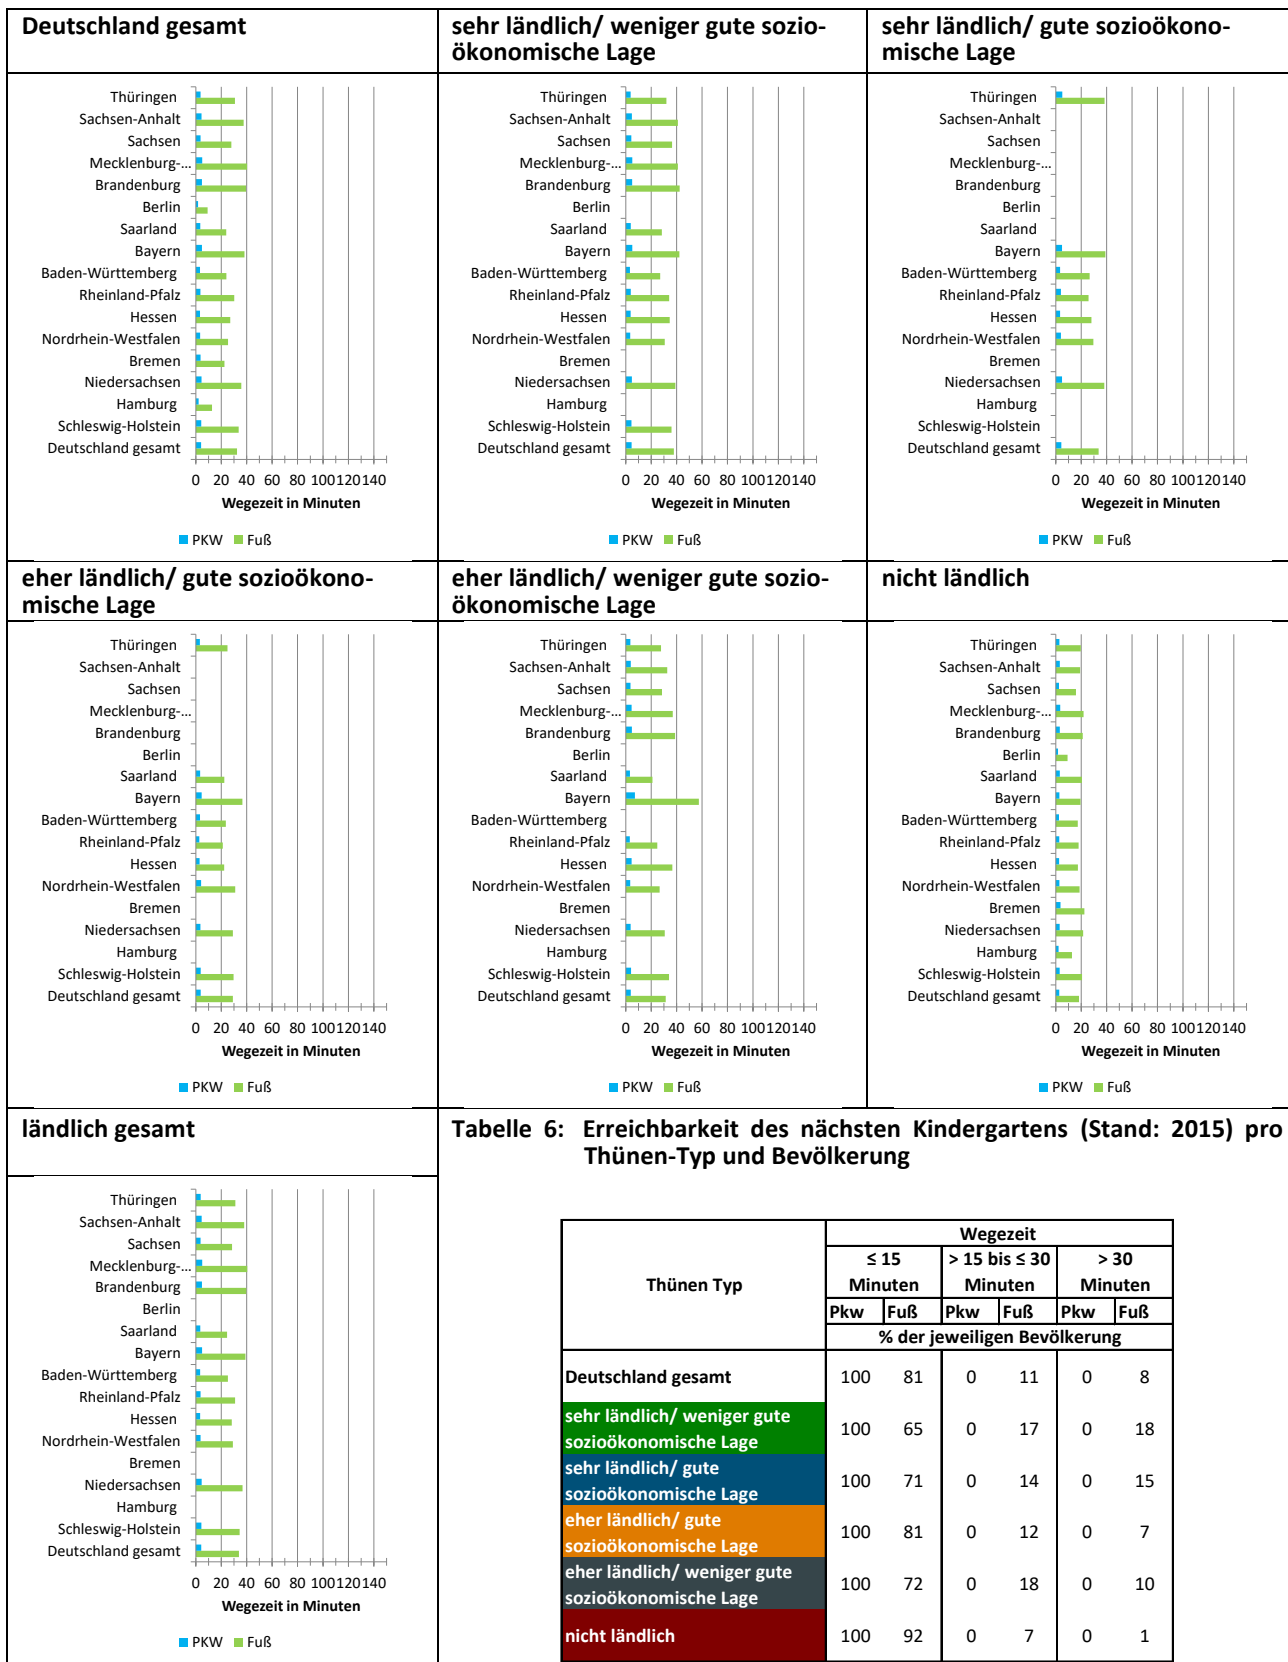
Deutschland gesamt

Thüringen
Sachsen-Anhalt
Sachsen
Mecklenburg-...
Brandenburg
Berlin
Saarland
Bayern
Baden-Württemberg
Rheinland-Pfalz
Hessen
Nordrhein-Westfalen
Bremen
Niedersachsen
Hamburg
Schleswig-Holstein
Deutschland gesamt

0 20 40 60 80 100 120 140
Wegezeit in Minuten

PKW Fuß

sehr ländlich/ weniger gute sozioökonomische Lage

Thüringen
Sachsen-Anhalt
Sachsen
Mecklenburg-...
Brandenburg
Berlin
Saarland
Bayern
Baden-Württemberg
Rheinland-Pfalz
Hessen
Nordrhein-Westfalen
Bremen
Niedersachsen
Hamburg
Schleswig-Holstein
Deutschland gesamt

0 20 40 60 80 100 120 140
Wegezeit in Minuten

PKW Fuß

sehr ländlich/ gute sozioökonomische Lage

Thüringen
Sachsen-Anhalt
Sachsen
Mecklenburg-...
Brandenburg
Berlin
Saarland
Bayern
Baden-Württemberg
Rheinland-Pfalz
Hessen
Nordrhein-Westfalen
Bremen
Niedersachsen
Hamburg
Schleswig-Holstein
Deutschland gesamt

0 20 40 60 80 100 120 140
Wegezeit in Minuten

PKW Fuß

eher ländlich/ gute sozioökonomische Lage

Thüringen
Sachsen-Anhalt
Sachsen
Mecklenburg-...
Brandenburg
Berlin
Saarland
Bayern
Baden-Württemberg
Rheinland-Pfalz
Hessen
Nordrhein-Westfalen
Bremen
Niedersachsen
Hamburg
Schleswig-Holstein
Deutschland gesamt

0 20 40 60 80 100 120 140
Wegezeit in Minuten

PKW Fuß

eher ländlich/ weniger gute sozioökonomische Lage

Thüringen
Sachsen-Anhalt
Sachsen
Mecklenburg-...
Brandenburg
Berlin
Saarland
Bayern
Baden-Württemberg
Rheinland-Pfalz
Hessen
Nordrhein-Westfalen
Bremen
Niedersachsen
Hamburg
Schleswig-Holstein
Deutschland gesamt

0 20 40 60 80 100 120 140
Wegezeit in Minuten

PKW Fuß

nicht ländlich

Thüringen
Sachsen-Anhalt
Sachsen
Mecklenburg-...
Brandenburg
Berlin
Saarland
Bayern
Baden-Württemberg
Rheinland-Pfalz
Hessen
Nordrhein-Westfalen
Bremen
Niedersachsen
Hamburg
Schleswig-Holstein
Deutschland gesamt

0 20 40 60 80 100 120 140
Wegezeit in Minuten

PKW Fuß

ländlich gesamt

Thüringen
Sachsen-Anhalt
Sachsen
Mecklenburg-...
Brandenburg
Berlin
Saarland
Bayern
Baden-Württemberg
Rheinland-Pfalz
Hessen
Nordrhein-Westfalen
Bremen
Niedersachsen
Hamburg
Schleswig-Holstein
Deutschland gesamt

0 20 40 60 80 100 120 140
Wegezeit in Minuten

PKW Fuß

Tabelle 6: Erreichbarkeit des nächsten Kindergartens (Stand: 2015) pro Thünen-Typ und Bevölkerung

| Thünen Typ | Wegezeit ≤ 15 Minuten Pkw | Fuß | > 15 bis ≤ 30 Minuten Pkw | Fuß | > 30 Minuten Pkw | Fuß |
|---|---|---|---|---|---|---|
| | % der jeweiligen Bevölkerung | | | | | |
| Deutschland gesamt | 100 | 81 | 0 | 11 | 0 | 8 |
| sehr ländlich/ weniger gute sozioökonomische Lage | 100 | 65 | 0 | 17 | 0 | 18 |
| sehr ländlich/ gute sozioökonomische Lage | 100 | 71 | 0 | 14 | 0 | 15 |
| eher ländlich/ gute sozioökonomische Lage | 100 | 81 | 0 | 12 | 0 | 7 |
| eher ländlich/ weniger gute sozioökonomische Lage | 100 | 72 | 0 | 18 | 0 | 10 |
| nicht ländlich | 100 | 92 | 0 | 7 | 0 | 1 |